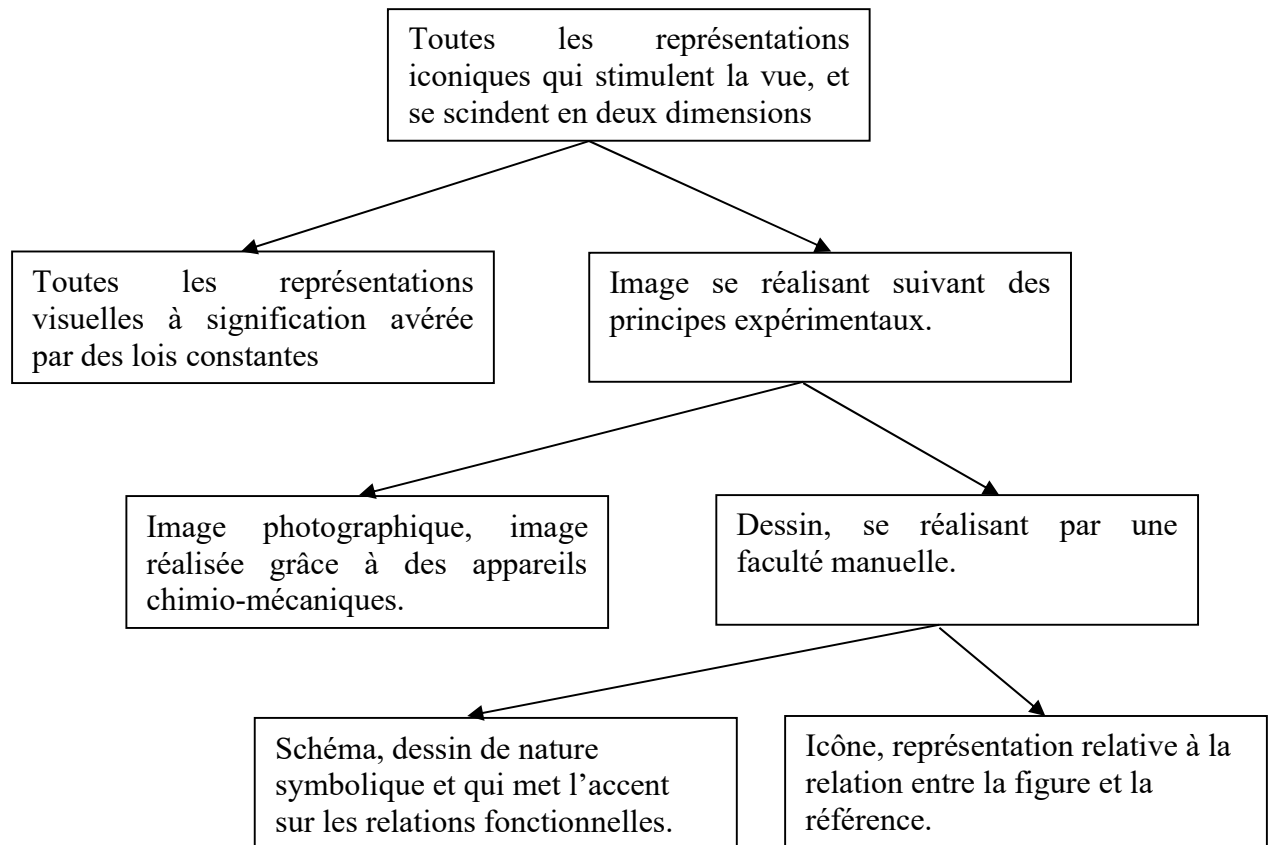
Toutes les représentations iconiques qui stimulent la vue, et se scindent en deux dimensions

Toutes les représentations visuelles à signification avérée par des lois constantes

Image se réalisant suivant des principes expérimentaux.

Image photographique, image réalisée grâce à des appareils chimio-mécaniques.

Dessin, se réalisant par une faculté manuelle.

Schéma, dessin de nature symbolique et qui met l'accent sur les relations fonctionnelles.

Icône, représentation relative à la relation entre la figure et la référence.